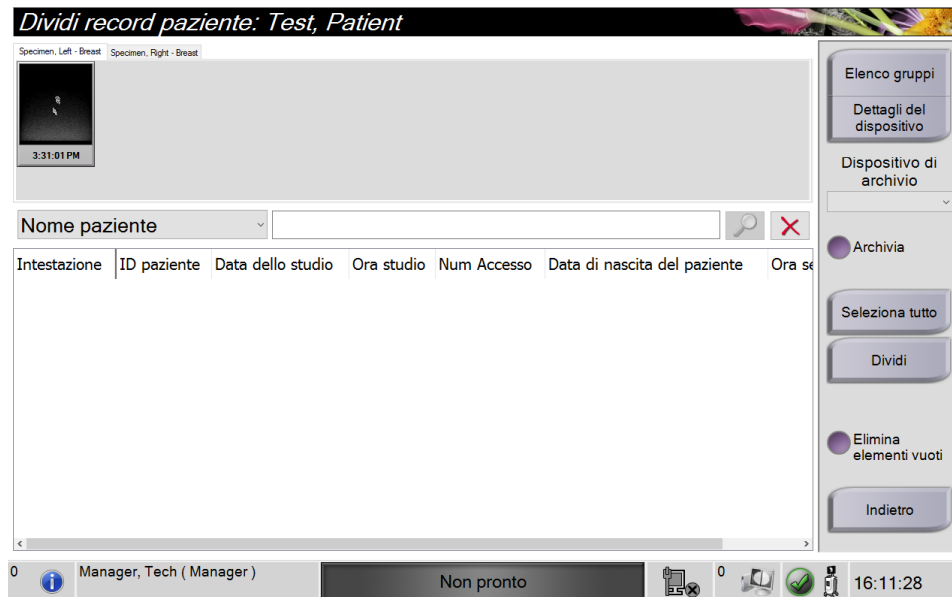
Dividi record paziente: Test, Patient

Specimen, Left - Breast
Specimen, Right - Breast

3:31:01 PM

Nome paziente

| Intestazione | ID paziente | Data dello studio | Ora studio | Num Accesso | Data di nascita del paziente | Ora se |
|---|---|---|---|---|---|---|

Elenco gruppi
Dettagli del dispositivo
Dispositivo di archivio
Archivia
Seleziona tutto
Dividi
Elimina elementi vuoti
Indietro

0
Manager, Tech ( Manager )
Non pronto
0
16:11:28